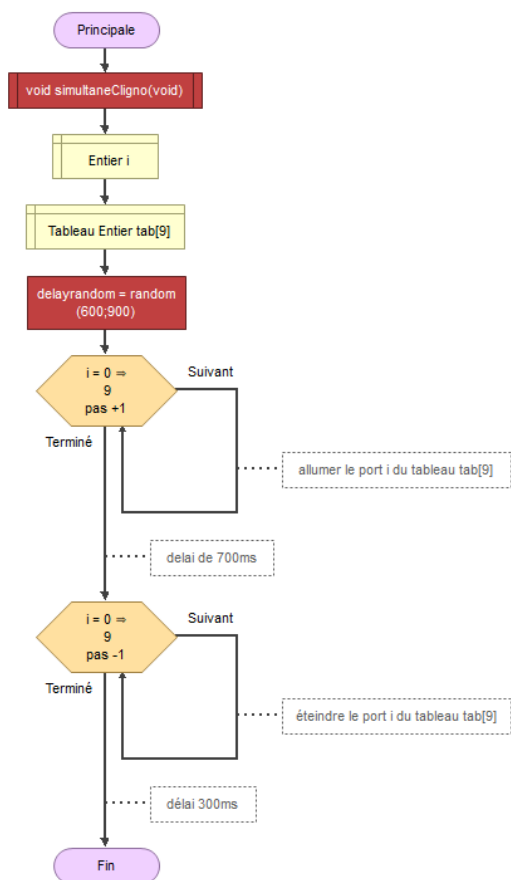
Principale

void simultaneCligno(void)

Entier i

Tableau Entier tab[9]

delayrandom = random (600;900)

i = 0 ⇒ 9 pas +1

Suivant

Terminé

allumer le port i du tableau tab[9]

delai de 700ms

i = 0 ⇒ 9 pas -1

Suivant

Terminé

éteindre le port i du tableau tab[9]

délai 300ms

Fin